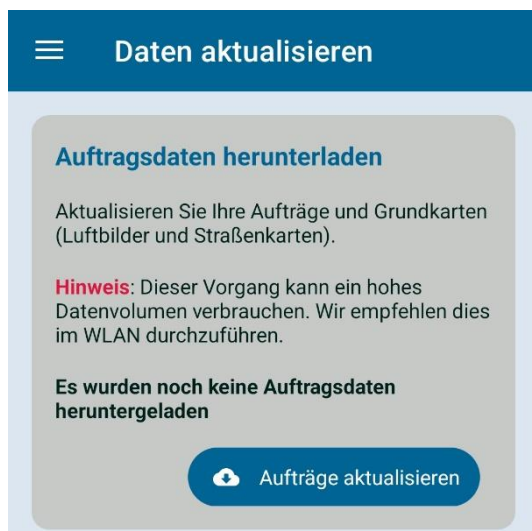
Daten aktualisieren

Auftragsdaten herunterladen

Aktualisieren Sie Ihre Aufträge und Grundkarten (Luftbilder und Straßenkarten).

Hinweis: Dieser Vorgang kann ein hohes Datenvolumen verbrauchen. Wir empfehlen dies im WLAN durchzuführen.

Es wurden noch keine Auftragsdaten heruntergeladen

Aufträge aktualisieren